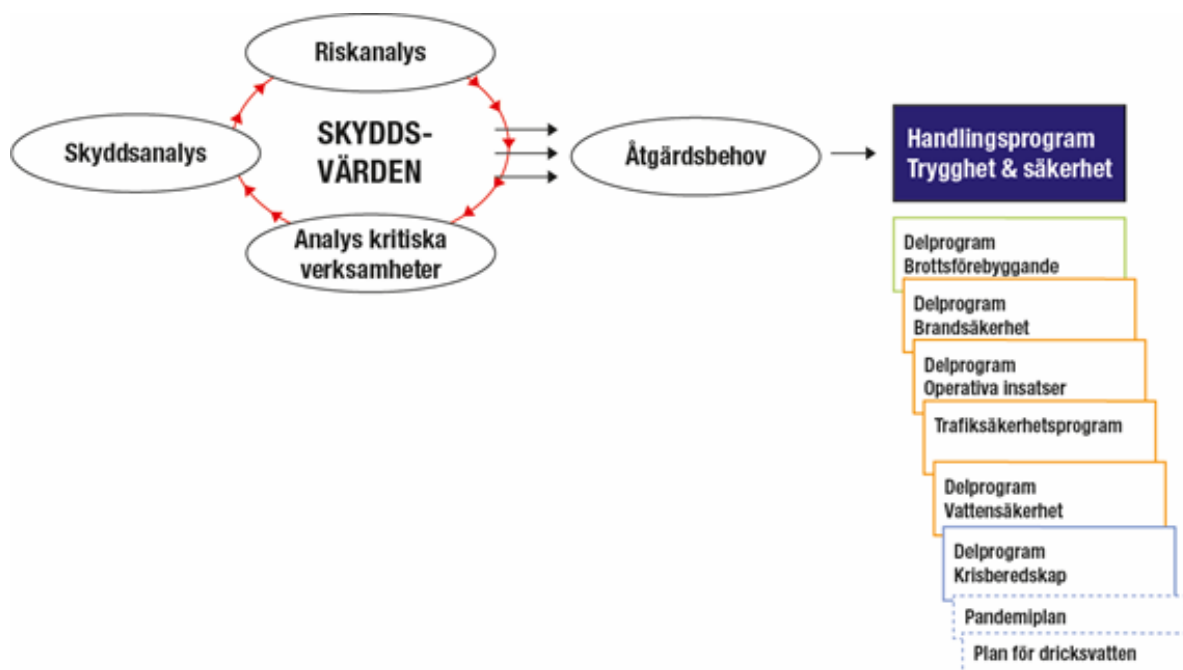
Riskanalys

Skyddsanalys

SKYDDS-
VÄRDEN

Analys kritiska verksamheter

Åtgärdsbehov

Handlingsprogram
Trygghet & säkerhet

Delprogram
Brottsförebyggande

Delprogram
Brandsäkerhet

Delprogram
Operativa insatser

Trafiksäkerhetsprogram

Delprogram
Vattensäkerhet

Delprogram
Krisberedskap

Pandemiplan

Plan för dricksvatten